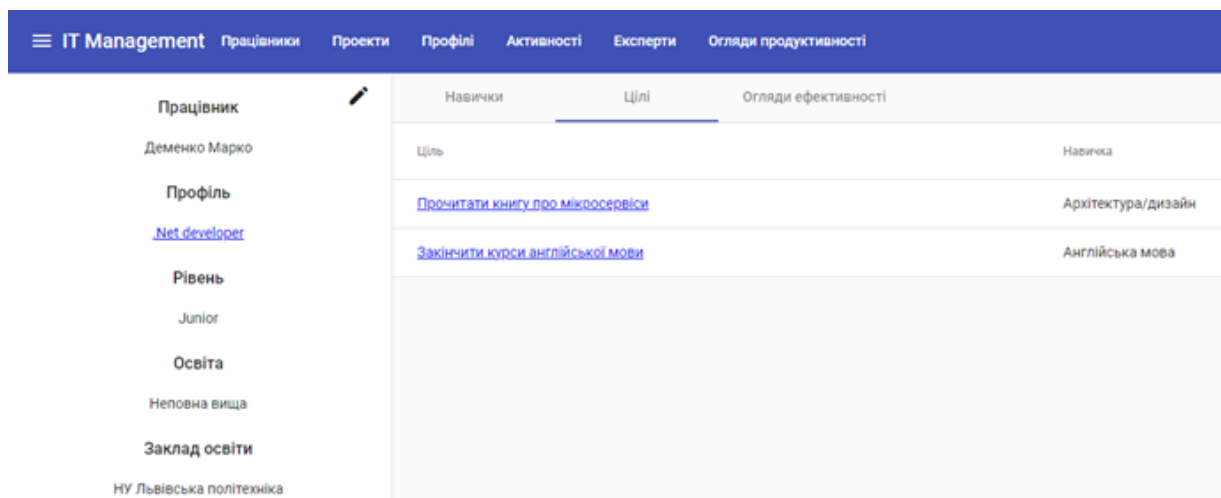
≡ IT Management Працівники Проекти Профілі Активності Експерти Огляди продуктивності

Працівник

Деменко Марко

Профіль

.Net developer

Рівень

Junior

Освіта

Неповна вища

Заклад освіти

НУ Львівська політехніка

Навички Цілі Огляди ефективності

| Ціль | Навичка |
|---|---|
| Прочитати книгу про мікросервіси | Архітектура/дизайн |
| Закінчити курси англійської мови | Англійська мова |